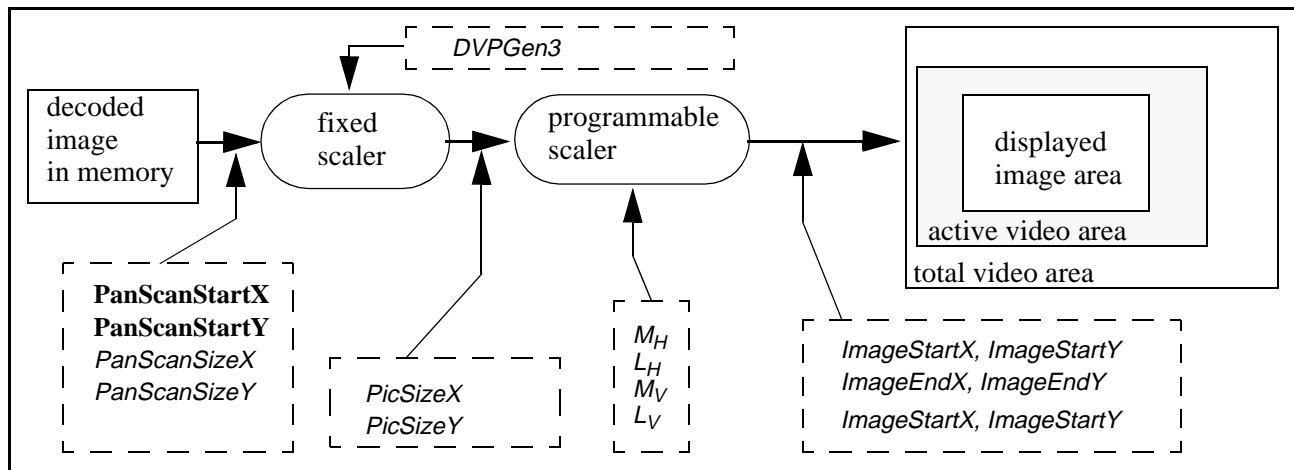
DVPGen3

decoded image in memory

fixed scaler

programmable scaler

displayed image area

active video area

total video area

PanScanStartX
PanScanStartY
PanScanSizeX
PanScanSizeY

PicSizeX
PicSizeY

$M_H$
$L_H$
$M_V$
$L_V$

ImageStartX, ImageStartY
ImageEndX, ImageEndY
ImageStartX, ImageStartY